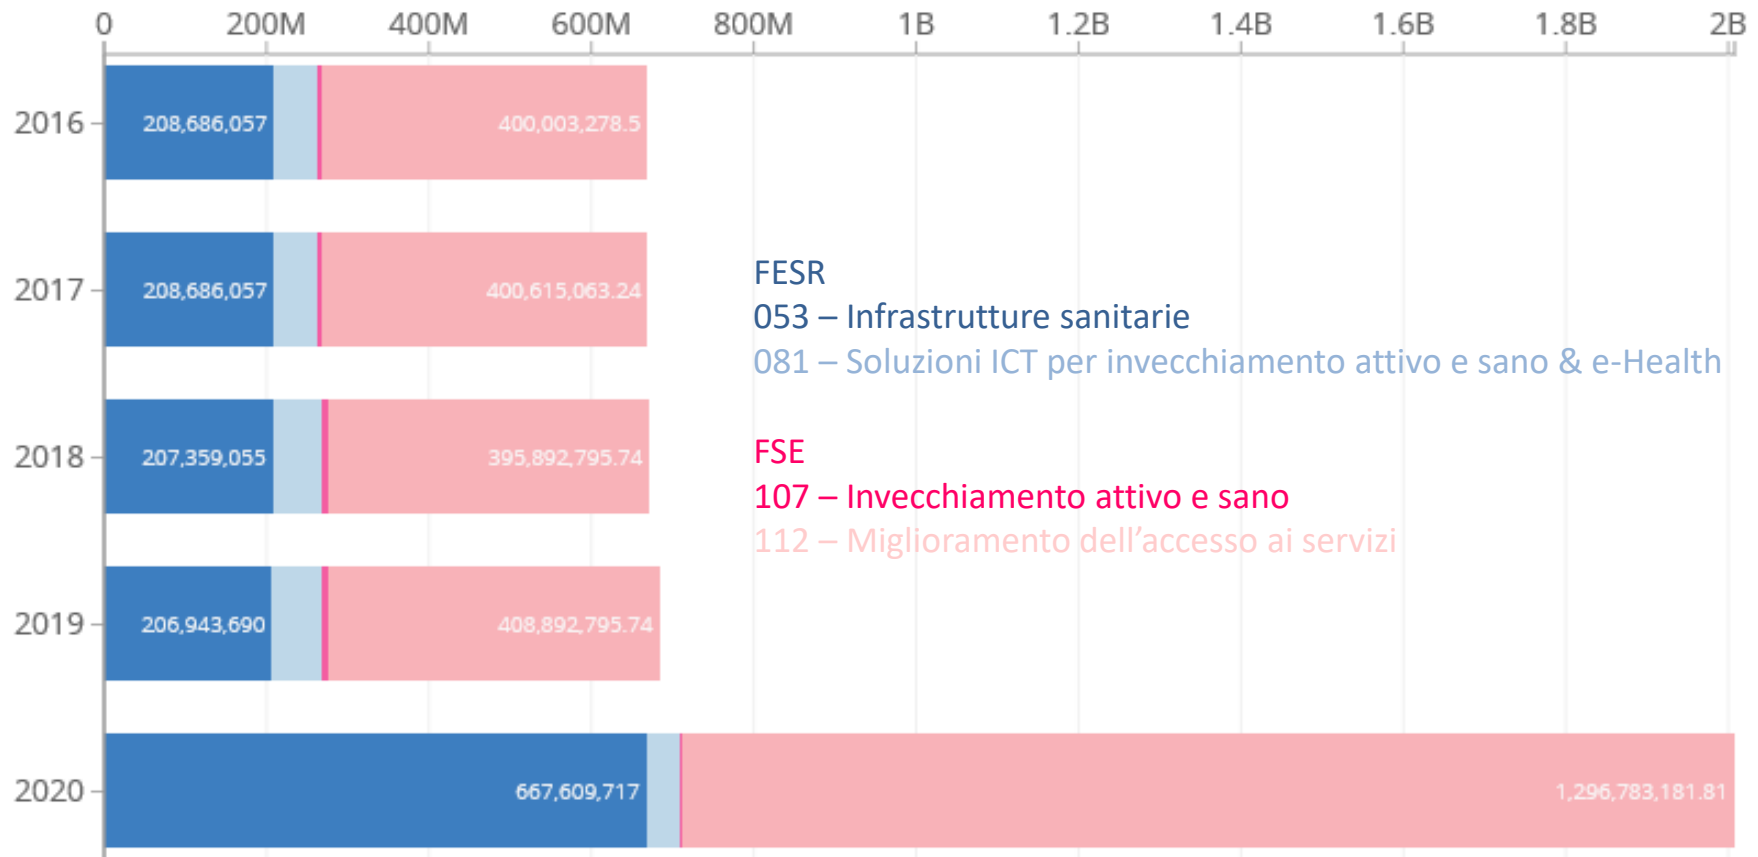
0 200M 400M 600M 800M 1B 1.2B 1.4B 1.6B 1.8B 2B

2016 208,686,057 400,003,278.5

2017 208,686,057 400,615,063.24

2018 207,359,055 395,892,795.74

2019 206,943,690 408,892,795.74

2020 667,609,717 1,296,783,181.81

FESR
053 – Infrastrutture sanitarie
081 – Soluzioni ICT per invecchiamento attivo e sano & e-Health

FSE
107 – Invecchiamento attivo e sano
112 – Miglioramento dell’accesso ai servizi